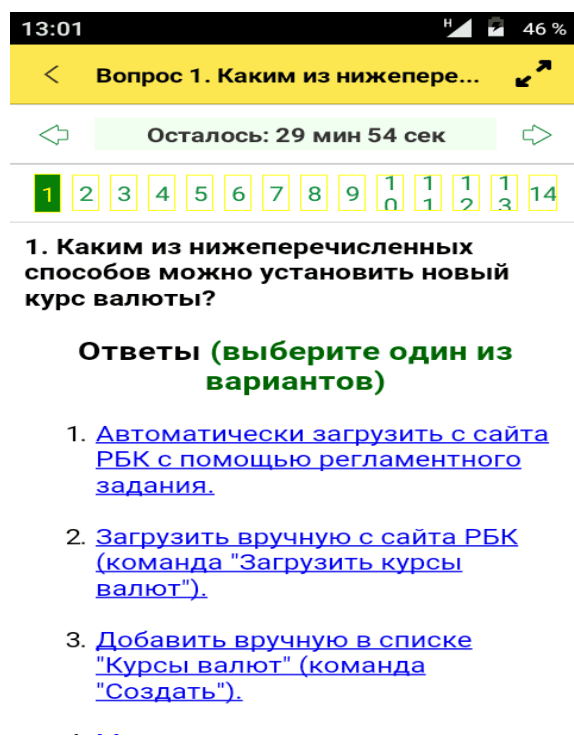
13:01 46 %

Вопрос 1. Каким из нижепере...

Осталось: 29 мин 54 сек

1 2 3 4 5 6 7 8 9 10 11 12 13 14

1. Каким из нижеперечисленных способов можно установить новый курс валюты?

Ответы (выберите один из вариантов)

1. Автоматически загрузить с сайта РБК с помощью регламентного задания.

2. Загрузить вручную с сайта РБК (команда "Загрузить курсы валют").

3. Добавить вручную в списке "Курсы валют" (команда "Создать").

4. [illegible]